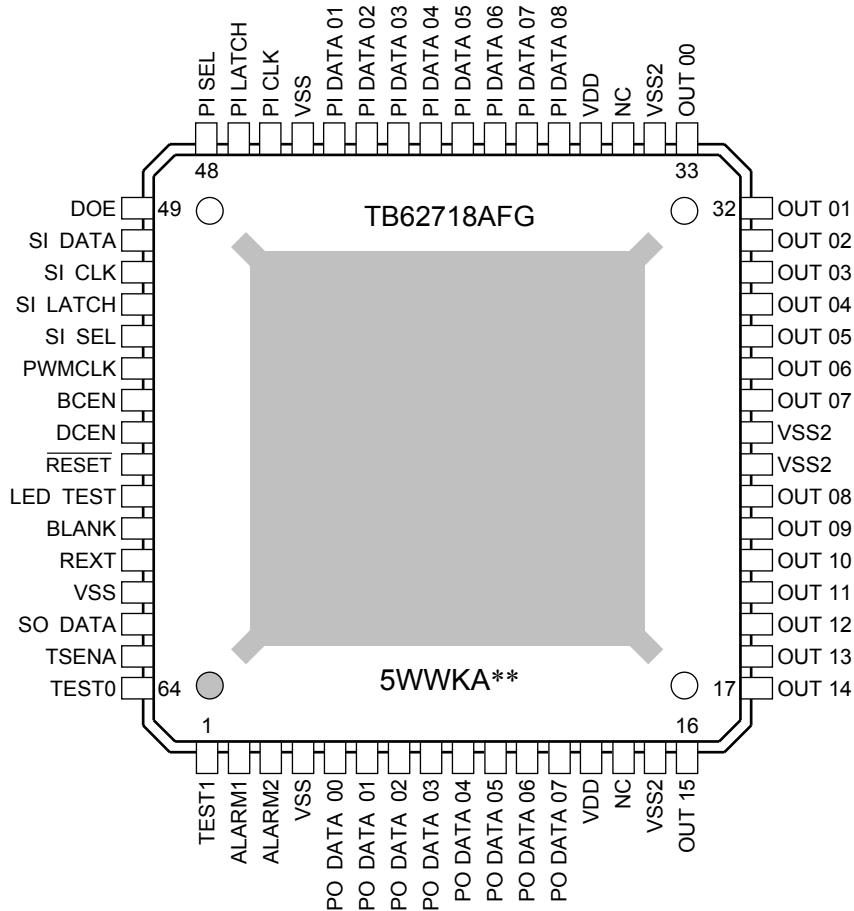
PI SEL
PI LATCH
PI CLK
VSS
PI DATA 01
PI DATA 02
PI DATA 03
PI DATA 04
PI DATA 05
PI DATA 06
PI DATA 07
PI DATA 08
VDD
NC
VSS2
OUT 00

48
33

DOE
SI DATA
SI CLK
SI LATCH
SI SEL
PWMCLK
BCEN
DCEN
$\overline{\text{RESET}}$
LED TEST
BLANK
REXT
VSS
SO DATA
TSENA
TEST0

49
TB62718AFG
32

OUT 01
OUT 02
OUT 03
OUT 04
OUT 05
OUT 06
OUT 07
VSS2
VSS2
OUT 08
OUT 09
OUT 10
OUT 11
OUT 12
OUT 13
OUT 14

64
5WWKA**
17

1
16

TEST1
ALARM1
ALARM2
VSS
PO DATA 00
PO DATA 01
PO DATA 02
PO DATA 03
PO DATA 04
PO DATA 05
PO DATA 06
PO DATA 07
VDD
NC
VSS2
OUT 15